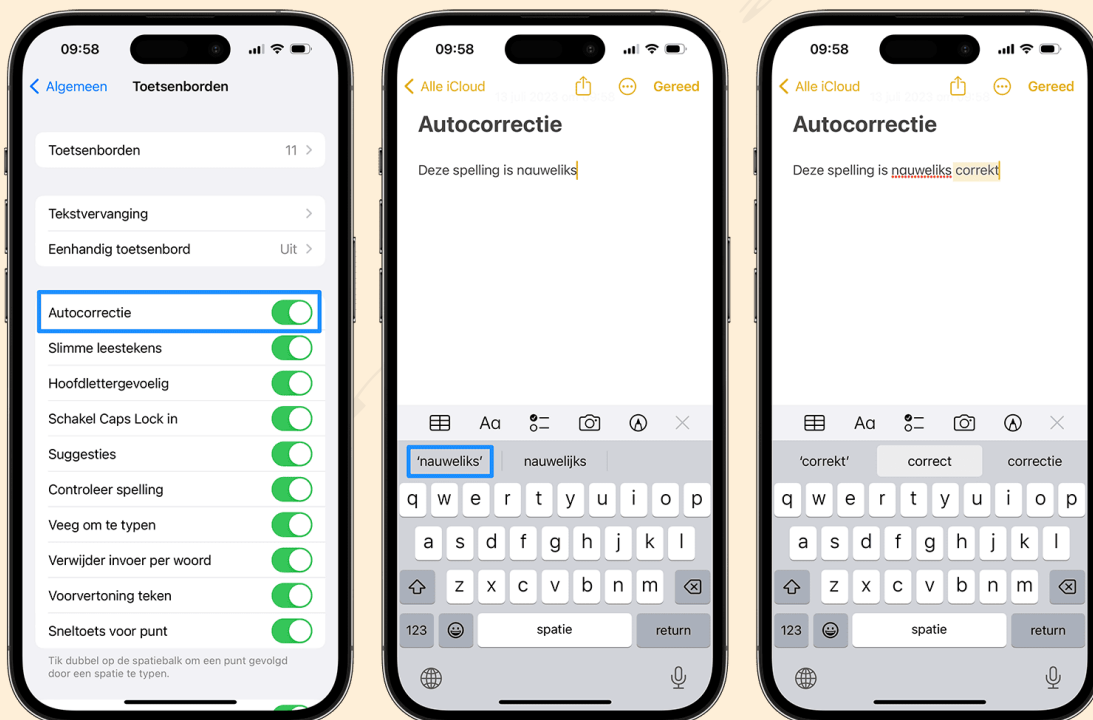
09:58

Algemeen Toetsenborden

Toetsenborden 11

Tekstvervanging

Eenhandig toetsenbord Uit

Autocorrectie

Slimme leestekens

Hoofdlettergevoelig

Schakel Caps Lock in

Suggesties

Controleer spelling

Veeg om te typen

Verwijder invoer per woord

Voorvertoning teken

Sneltoets voor punt

Tik dubbel op de spatiebalk om een punt gevolgd door een spatie te typen.

09:58

Alle iCloud Gereed

Autocorrectie

Deze spelling is nauweliks

‘nauweliks’ nauwelijks

q w e r t y u i o p
a s d f g h j k l
z x c v b n m
123 spatie return

09:58

Alle iCloud Gereed

Autocorrectie

Deze spelling is nauweliks correkt

‘correkt’ correct correctie

q w e r t y u i o p
a s d f g h j k l
z x c v b n m
123 spatie return